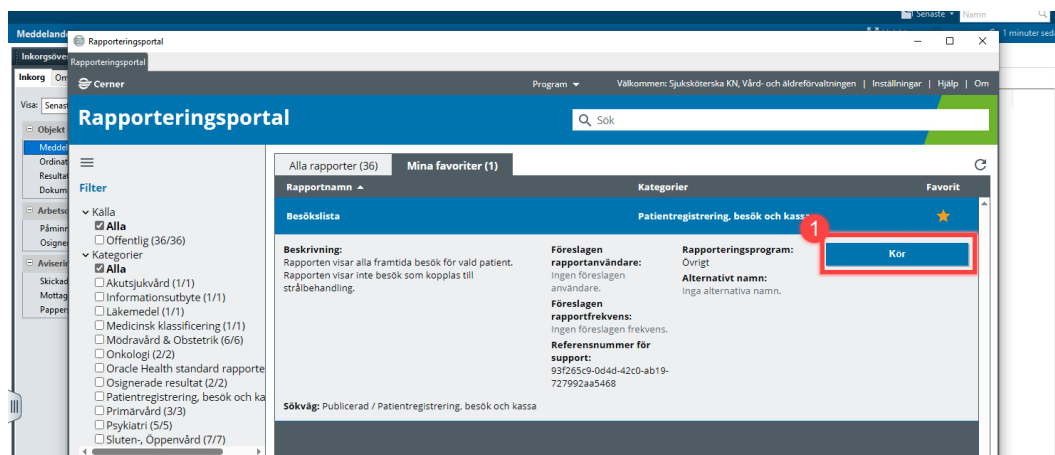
Meddelande
Senaste
Namn
1 minuter seda
Inkorgsöver
Inkorg Om
Visa: Senast
Objekt
Meddel
Ordinat
Resultat
Dokum
Arbetsc
Påminn
Osigne
Aviserin
Skickad
Mottag
Papper

Rapporteringsportal
Rapporteringsportal
Cerner
Program
Välkommen: Sjuksköterska KN, Vård- och äldreförvaltningen | Inställningar | Hjälp | Om
Rapporteringsportal
Sök
Filter
Källa
Alla
Offentlig (36/36)
Kategorier
Alla
Akutsjukvård (1/1)
Informationsutbyte (1/1)
Läkemedel (1/1)
Medicinsk klassificering (1/1)
Mödravård & Obstetrik (6/6)
Onkologi (2/2)
Oracle Health standard rapporte
Osignerade resultat (2/2)
Patientregistrering, besök och ka
Primärvård (3/3)
Psykiatri (5/5)
Sluten-, Öppenvård (7/7)

Alla rapporter (36)
Mina favoriter (1)
| Rapportnamn | Kategorier | Favorit |
|---|---|---|
| Besökslista | Patientregistrering, besök och kassa | |

Beskrivning:
Rapporten visar alla framtida besök för vald patient. Rapporten visar inte besök som kopplas till strålbehandling.
Föreslagen rapportanvändare:
Ingen föreslagen användare.
Föreslagen rapportfrekvens:
Ingen föreslagen frekvens.
Referensnummer för support:
93f265c9-0d4d-42c0-ab19-727992aa5468
Rapporteringsprogram:
Övrigt
Alternativt namn:
Inga alternativa namn.
1
Kör
Sökväg: Publicerad / Patientregistrering, besök och kassa